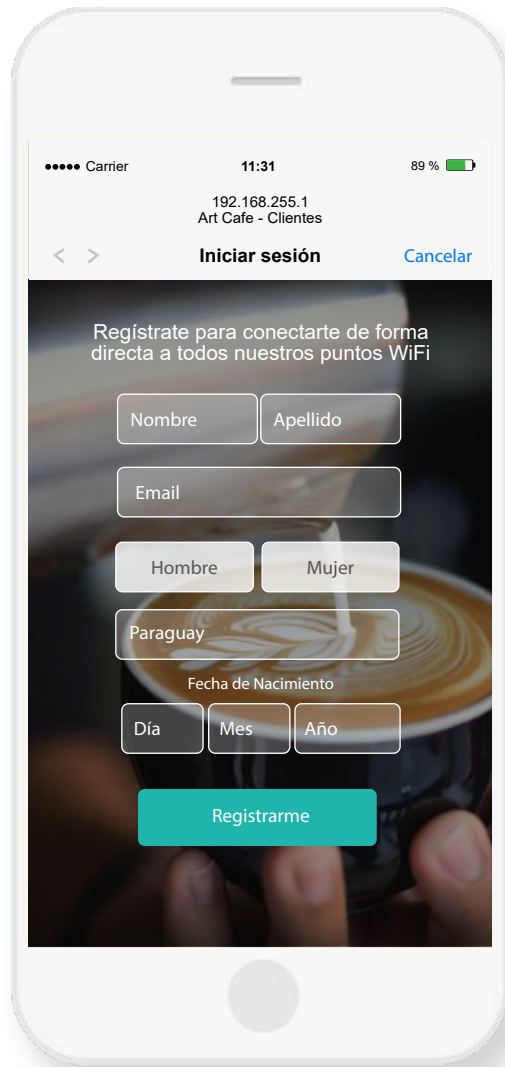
●●●●● Carrier 11:31 89 %

192.168.255.1
Art Cafe - Clientes

< > Iniciar sesión Cancelar

Regístrate para conectarte de forma directa a todos nuestros puntos WiFi

Nombre
Apellido

Email

Hombre
Mujer

Paraguay

Fecha de Nacimiento

Día
Mes
Año

Registrarme